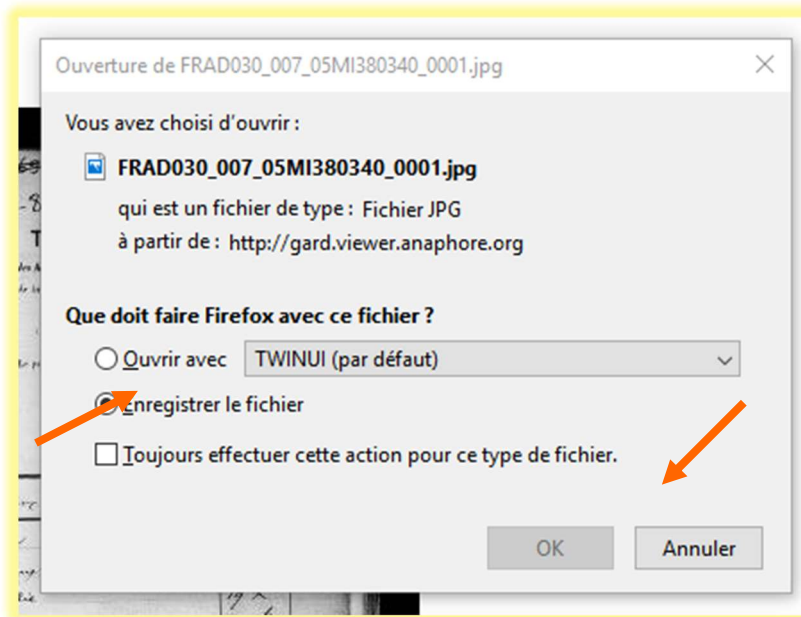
Ouverture de FRAD030_007_05MI380340_0001.jpg

Vous avez choisi d'ouvrir :

FRAD030_007_05MI380340_0001.jpg

qui est un fichier de type : Fichier JPG

à partir de : http://gard.viewer.anaphore.org

Que doit faire Firefox avec ce fichier ?

Ouvrir avec TWINUI (par défaut)

Enregistrer le fichier

Toujours effectuer cette action pour ce type de fichier.

OK

Annuler